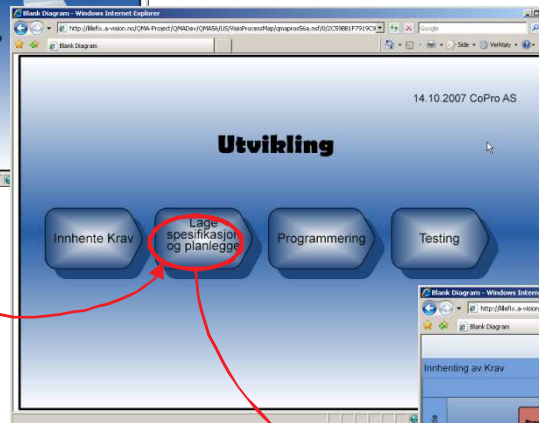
Blank Diagram - Windows Internet Explorer

http://lillefix.a-vision.no/QMA-Project/QMADev/QMA6i/US/VisioProcessMap/qmaproc96a.nsf/0/2C598B1F7919C9

Google

Blank Diagram

Side

Verktøy

14.10.2007 CoPro AS

Utvikling

Innhente Krav

Lage spesifikasjon og planlegge

Programmering

Testing

Blank Diagram - Windows Intern

http://lillefix.a-vision

Blank Diagram

Innhenting av Krav